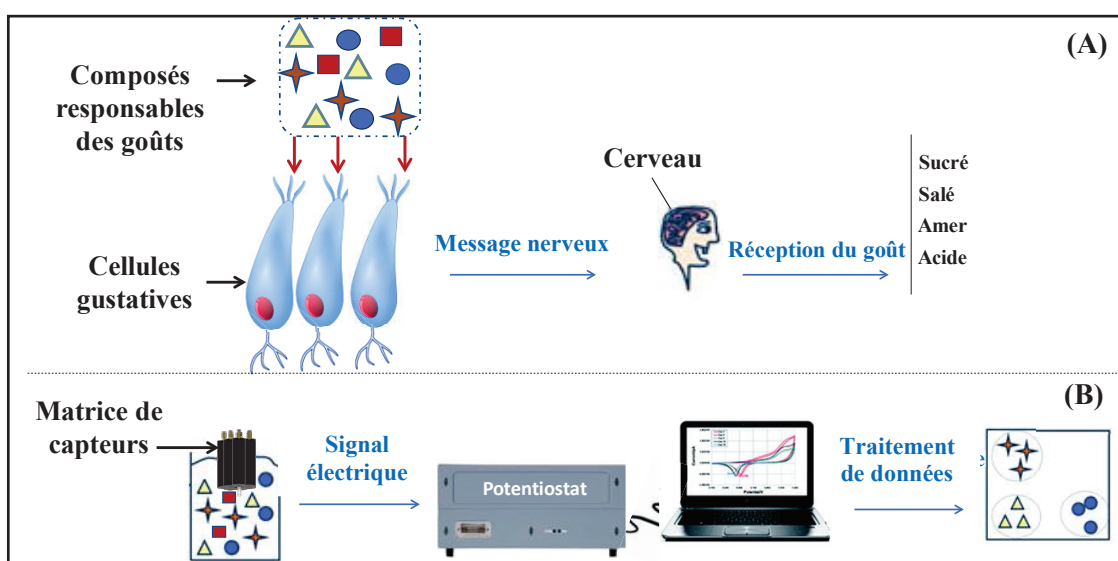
(A)

Composés responsables des goûts

Cellules gustatives

Message nerveux

Cerveau

Réception du goût

Sucré
Salé
Amer
Acide

(B)

Matrice de capteurs

Signal électrique

Potentiostat

Traitement de données